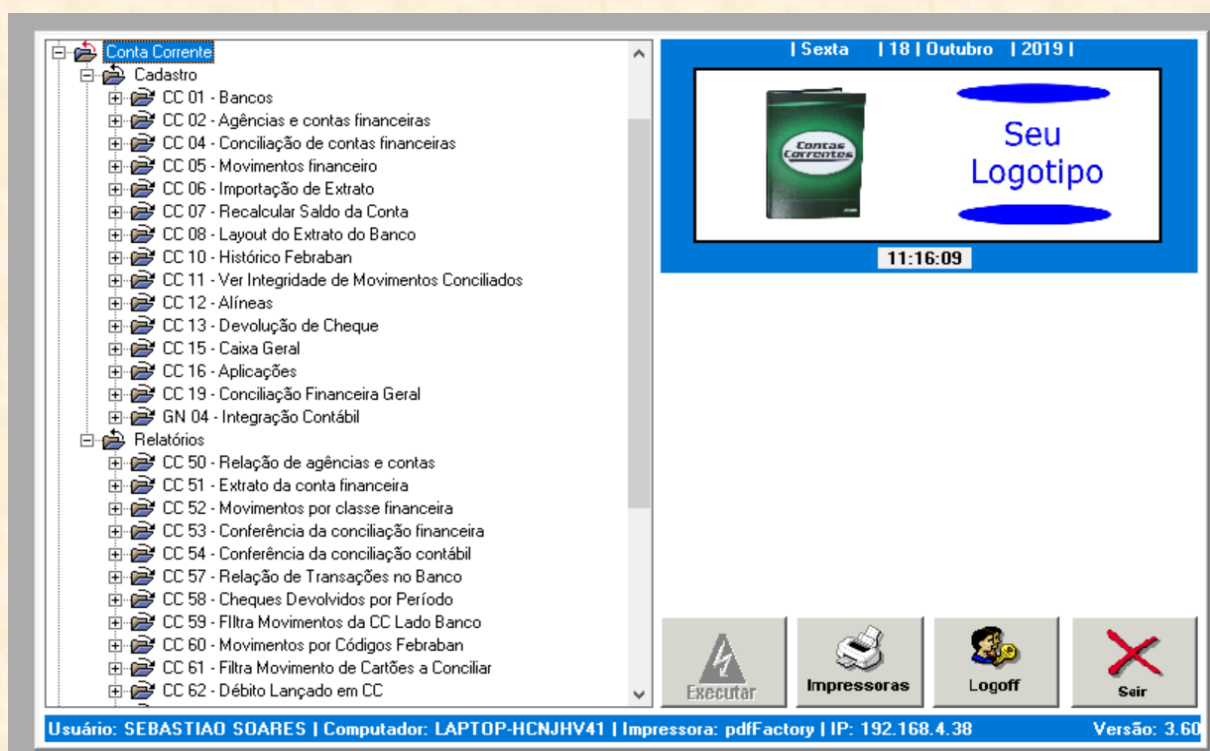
Conta Corrente
Cadastro
CC 01 - Bancos
CC 02 - Agências e contas financeiras
CC 04 - Conciliação de contas financeiras
CC 05 - Movimentos financeiro
CC 06 - Importação de Extrato
CC 07 - Recalcular Saldo da Conta
CC 08 - Layout do Extrato do Banco
CC 10 - Histórico Febraban
CC 11 - Ver Integridade de Movimentos Conciliados
CC 12 - Alíneas
CC 13 - Devolução de Cheque
CC 15 - Caixa Geral
CC 16 - Aplicações
CC 19 - Conciliação Financeira Geral
GN 04 - Integração Contábil
Relatórios
CC 50 - Relação de agências e contas
CC 51 - Extrato da conta financeira
CC 52 - Movimentos por classe financeira
CC 53 - Conferência da conciliação financeira
CC 54 - Conferência da conciliação contábil
CC 57 - Relação de Transações no Banco
CC 58 - Cheques Devolvidos por Período
CC 59 - FIltra Movimentos da CC Lado Banco
CC 60 - Movimentos por Códigos Febraban
CC 61 - Filtra Movimento de Cartões a Conciliar
CC 62 - Débito Lançado em CC

| Sexta | 18 | Outubro | 2019 |
Contas Correntes
Seu Logotipo
11:16:09

Executar
Impressoras
Logoff
Sair

Usuário: SEBASTIAO SOARES | Computador: LAPTOP-HCNJHV41 | Impressora: pdfFactory | IP: 192.168.4.38
Versão: 3.60